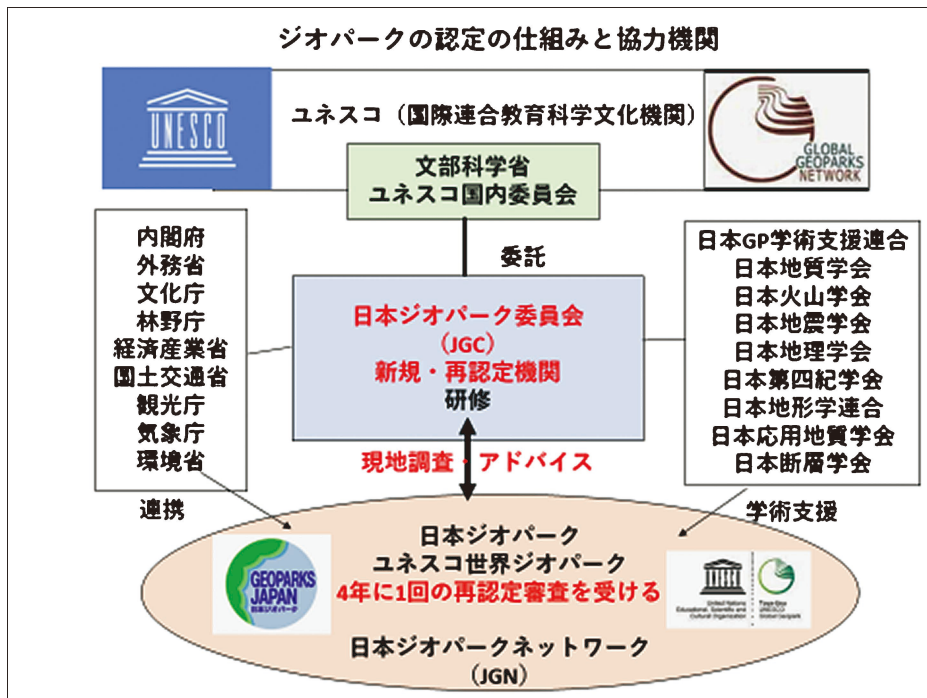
ジオパークの認定の仕組みと協力機関

UNESCO

ユネスコ（国際連合教育科学文化機関）

GLOBAL GEOPARKS NETWORK

文部科学省
ユネスコ国内委員会

委託

内閣府
外務省
文化庁
林野庁
経済産業省
国土交通省
観光庁
気象庁
環境省

日本ジオパーク委員会
（JGC）
新規・再認定機関
研修

日本GP学術支援連合
日本地質学会
日本火山学会
日本地震学会
日本地理学会
日本第四紀学会
日本地形学連合
日本応用地質学会
日本断層学会

現地調査・アドバイス

連携

学術支援

GEOPARKS JAPAN
日本ジオパーク

日本ジオパーク
ユネスコ世界ジオパーク
4年に1回の再認定審査を受ける

United Nations Educational, Scientific and Cultural Organization

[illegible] UNESCO Global Geoparks

日本ジオパークネットワーク
（JGN）